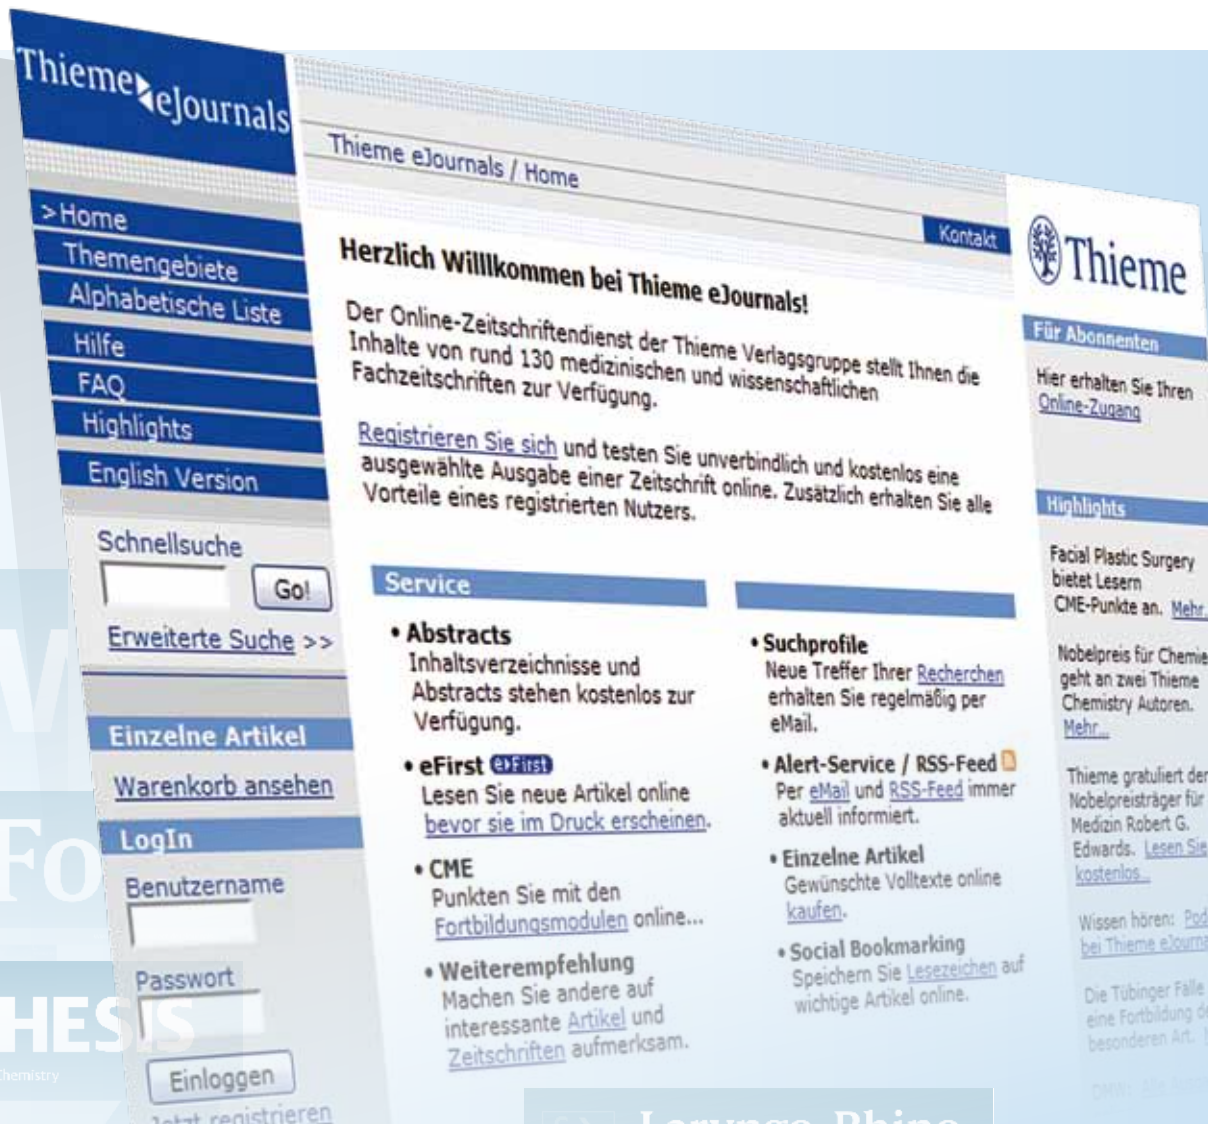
Thieme eJournals

>Home
Themengebiete
Alphabetische Liste
Hilfe
FAQ
Highlights
English Version

Schnellsuche
Go!
Erweiterte Suche >>

Einzelne Artikel
Warenkorb ansehen

LogIn
Benutzername
Passwort
Einloggen
Jetzt registrieren

Thieme eJournals / Home

Kontakt

Herzlich Willkommen bei Thieme eJournals!

Der Online-Zeitschriftendienst der Thieme Verlagsgruppe stellt Ihnen die Inhalte von rund 130 medizinischen und wissenschaftlichen Fachzeitschriften zur Verfügung.

Registrieren Sie sich und testen Sie unverbindlich und kostenlos eine ausgewählte Ausgabe einer Zeitschrift online. Zusätzlich erhalten Sie alle Vorteile eines registrierten Nutzers.

Service

• Abstracts
Inhaltsverzeichnisse und Abstracts stehen kostenlos zur Verfügung.

• eFirst eFirst
Lesen Sie neue Artikel online bevor sie im Druck erscheinen.

• CME
Punkten Sie mit den Fortbildungsmodulen online...

• Weiterempfehlung
Machen Sie andere auf interessante Artikel und Zeitschriften aufmerksam.

• Suchprofile
Neue Treffer Ihrer Recherchen erhalten Sie regelmäßig per eMail.

• Alert-Service / RSS-Feed
Per eMail und RSS-Feed immer aktuell informiert.

• Einzelne Artikel
Gewünschte Volltexte online kaufen.

• Social Bookmarking
Speichern Sie Lesezeichen auf wichtige Artikel online.

Thieme

Für Abonnenten
Hier erhalten Sie Ihren Online-Zugang

Highlights
Facial Plastic Surgery bietet Lesern CME-Punkte an. Mehr

Nobelpreis für Chemie geht an zwei Thieme Chemistry Autoren. Mehr...

Thieme gratuliert der Nobelpreisträger für Medizin Robert G. Edwards. Lesen Sie kostenlos...

Wissen hören: Pod bei Thieme eJourn

Die Tübinger Fälle eine Fortbildung d besonderen Art.

Fo
HESIS
Chemistry
Laryngo-Rhino